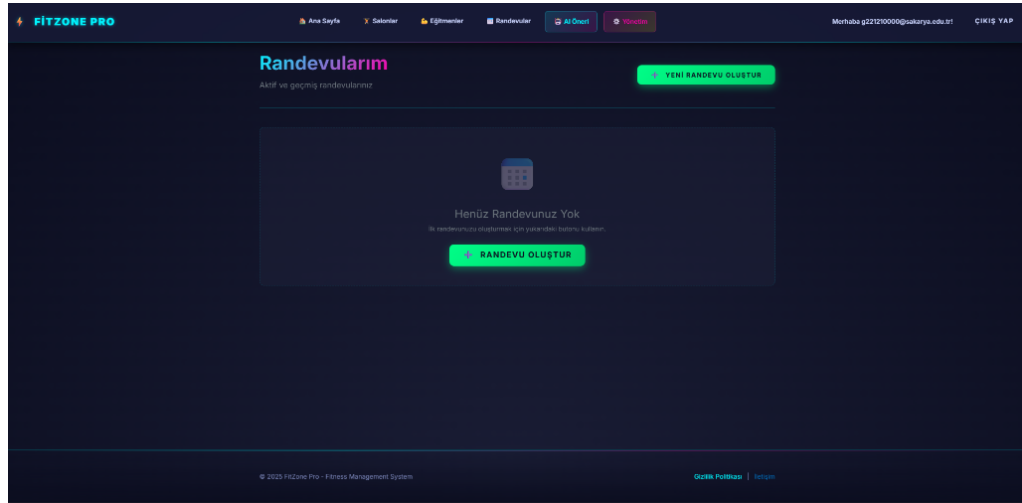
FİTZONE PRO

Ana Sayfa | Salonlar | Eğitmenler | Randevular | AI Öneri | Yönetim

Merhaba g221210000@sakarya.edu.tr! | ÇIKIŞ YAP

Randevularım

Aktif ve geçmiş randevularınız

+ YENİ RANDEVU OLUŞTUR

Henüz Randevunuz Yok

İlk randevunuzu oluşturmak için yukarıdaki butonu kullanın.

+ RANDEVU OLUŞTUR

© 2025 FitZone Pro - Fitness Management System

Gizlilik Politikası | İletişim